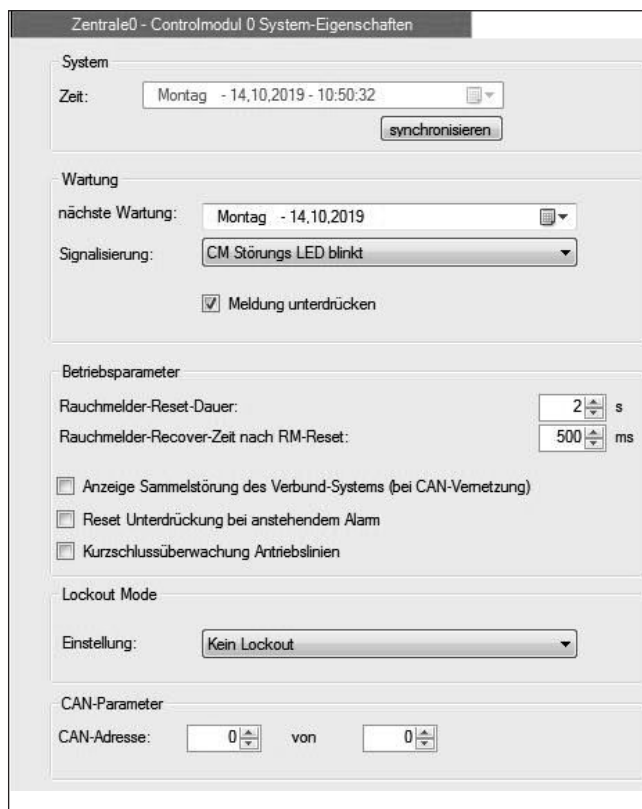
Zentrale0 - Controlmodul 0 System-Eigenschaften

System

Zeit: Montag - 14,10,2019 - 10:50:32

synchronisieren

Wartung

nächste Wartung: Montag - 14,10,2019

Signalisierung: CM Störungs LED blinkt

Meldung unterdrücken

Betriebsparameter

Rauchmelder-Reset-Dauer: 2 s

Rauchmelder-Recover-Zeit nach RM-Reset: 500 ms

Anzeige Sammelstörung des Verbund-Systems (bei CAN-Vernetzung)

Reset Unterdrückung bei anstehendem Alarm

Kurzschlussüberwachung Antriebslinien

Lockout Mode

Einstellung: Kein Lockout

CAN-Parameter

CAN-Adresse: 0 von 0